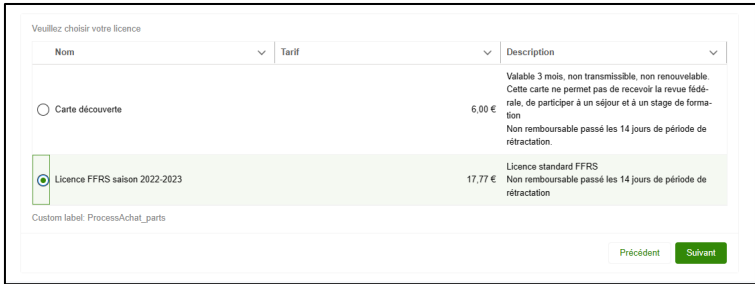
Veuillez choisir votre licence

| Nom | Tarif | Description |
|---|---|---|
| Carte découverte | 6,00 € | Valable 3 mois, non transmissible, non renouvelable. Cette carte ne permet pas de recevoir la revue fédérale, de participer à un séjour et à un stage de formation Non remboursable passé les 14 jours de période de rétractation. |
| Licence FFRS saison 2022-2023 | 17,77 € | Licence standard FFRS Non remboursable passé les 14 jours de période de rétractation |

Custom label: ProcessAchat_parts

Précédent Suivant